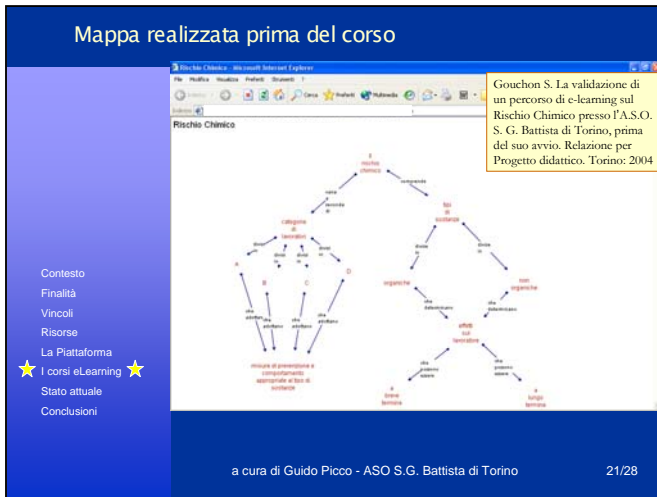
Mappa realizzata prima del corso

Rischio Chimico - Microsoft Internet Explorer

File Modifica Visualizza Preferiti Strumenti ?

Rischio Chimico

Gouchon S. La validazione di un percorso di e-learning sul Rischio Chimico presso l'A.S.O. S. G. Battista di Torino, prima del suo avvio. Relazione per Progetto didattico. Torino: 2004

il rischio chimico

comprende

nasce a seconda

categorie di lavoratori

tipo di sostanze

A

B

C

D

organiche

non organiche

effetti sul lavoratore

misure di prevenzione e comportamenti appropriati al tipo di sostanze

a breve termine

a lungo termine

Contesto
Finalità
Vincoli
Risorse
La Piattaforma
I corsi eLearning
Stato attuale
Conclusioni

a cura di Guido Picco - ASO S.G. Battista di Torino

21/28